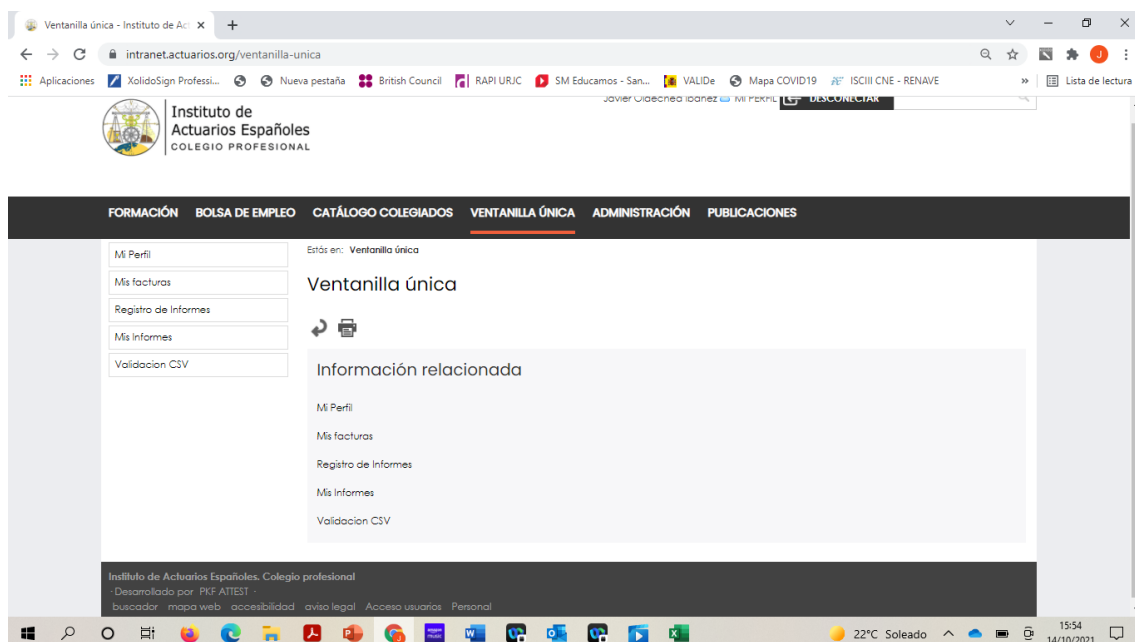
Ventanilla única - Instituto de Act ×
+
intranet.actuarios.org/ventanilla-unica
Aplicaciones XolidoSign Professi... Nueva pestaña British Council RAPI URJC SM Educamos - San... VALIDe Mapa COVID19 ISCIII CNE - RENAVE » Lista de lectura

Instituto de Actuarios Españoles COLEGIO PROFESIONAL
Javier Olaechea Ibáñez Mi PERFIL DESCONECTAR

FORMACIÓN BOLSA DE EMPLEO CATÁLOGO COLEGIADOS VENTANILLA ÚNICA ADMINISTRACIÓN PUBLICACIONES

Mi Perfil
Mis facturas
Registro de Informes
Mis Informes
Validacion CSV

Estás en: Ventanilla única

Ventanilla única

Información relacionada

Mi Perfil
Mis facturas
Registro de Informes
Mis Informes
Validacion CSV

Instituto de Actuarios Españoles. Colegio profesional
· Desarrollado por PKF ATTEST ·
buscador mapa web accesibilidad aviso legal Acceso usuarios Personal

22°C Soleado 15:54 14/10/2021